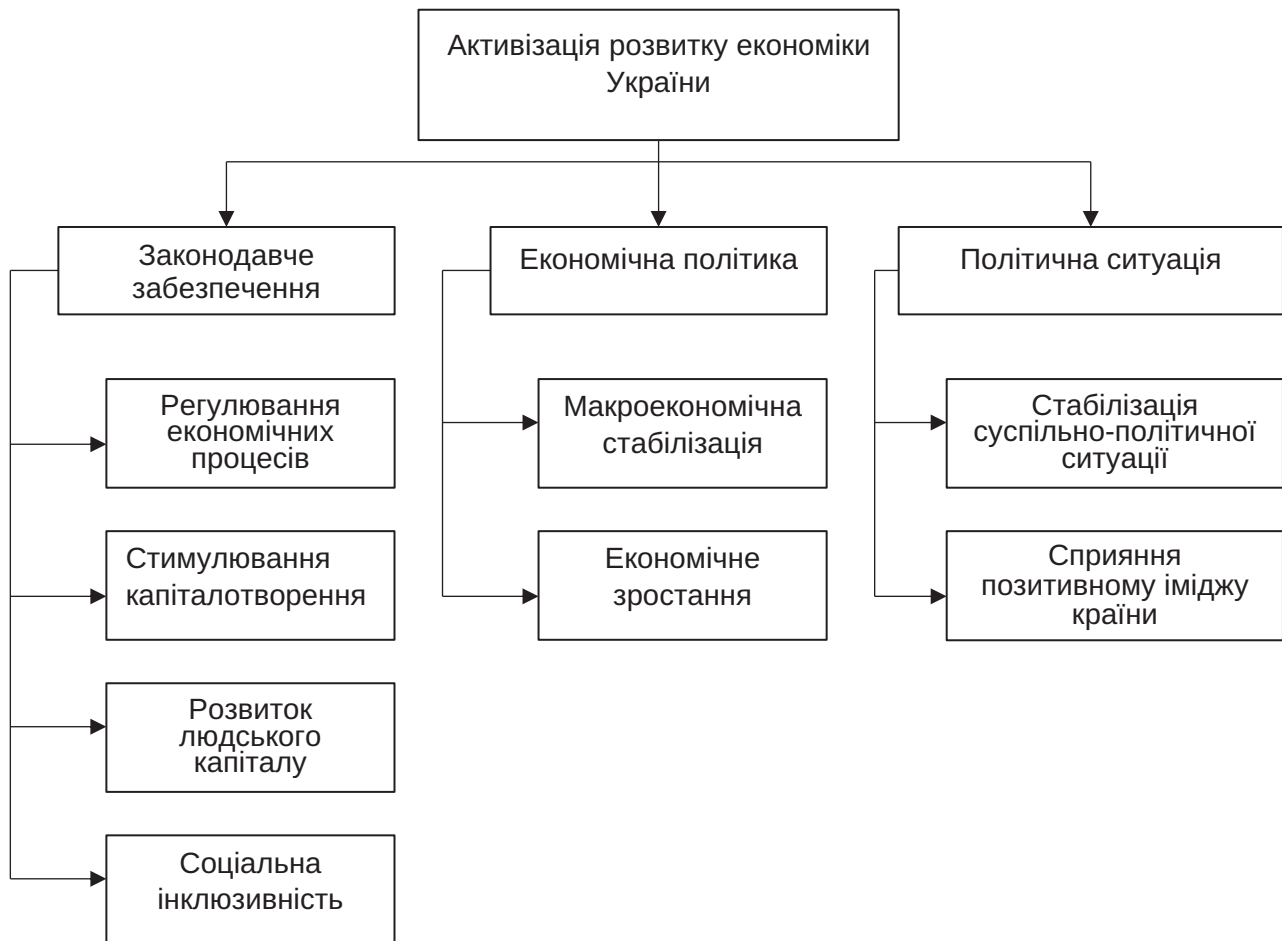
Активізація розвитку економіки України

Законодавче забезпечення

Економічна політика

Політична ситуація

Регулювання економічних процесів

Стимулювання капіталотворення

Розвиток людського капіталу

Соціальна інклюзивність

Макроекономічна стабілізація

Економічне зростання

Стабілізація суспільно-політичної ситуації

Сприяння позитивному іміджу країни